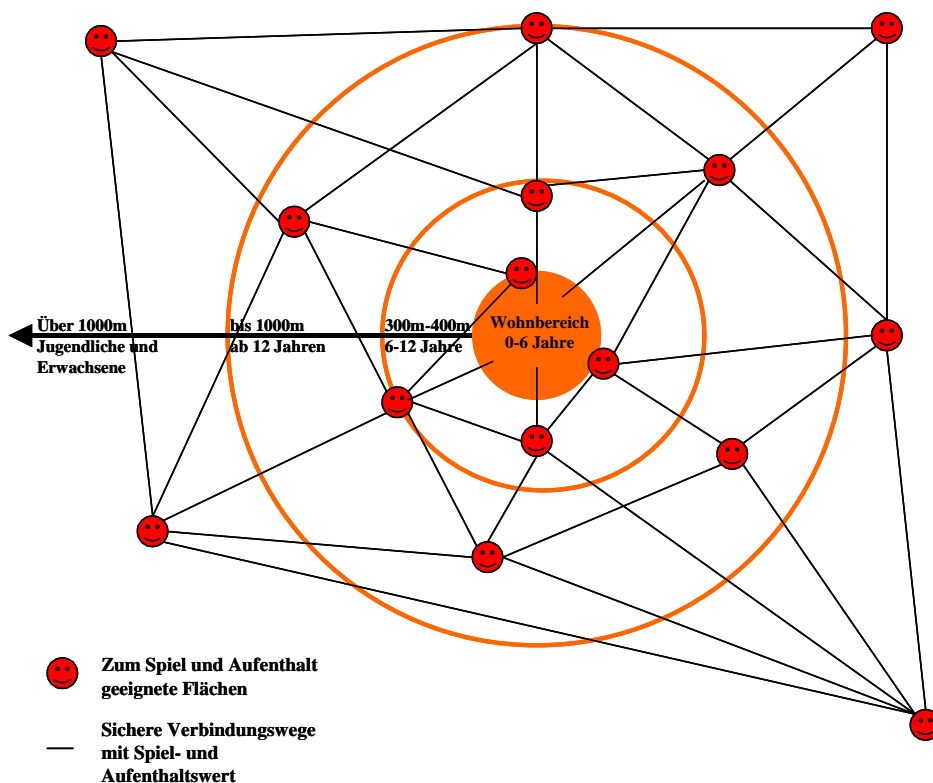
Über 1000m
Jugendliche und Erwachsene

bis 1000m
ab 12 Jahren

300m-400m
6-12 Jahre

Wohnbereich
0-6 Jahre

Zum Spiel und Aufenthalt geeignete Flächen

Sichere Verbindungswege mit Spiel- und Aufenthaltswert